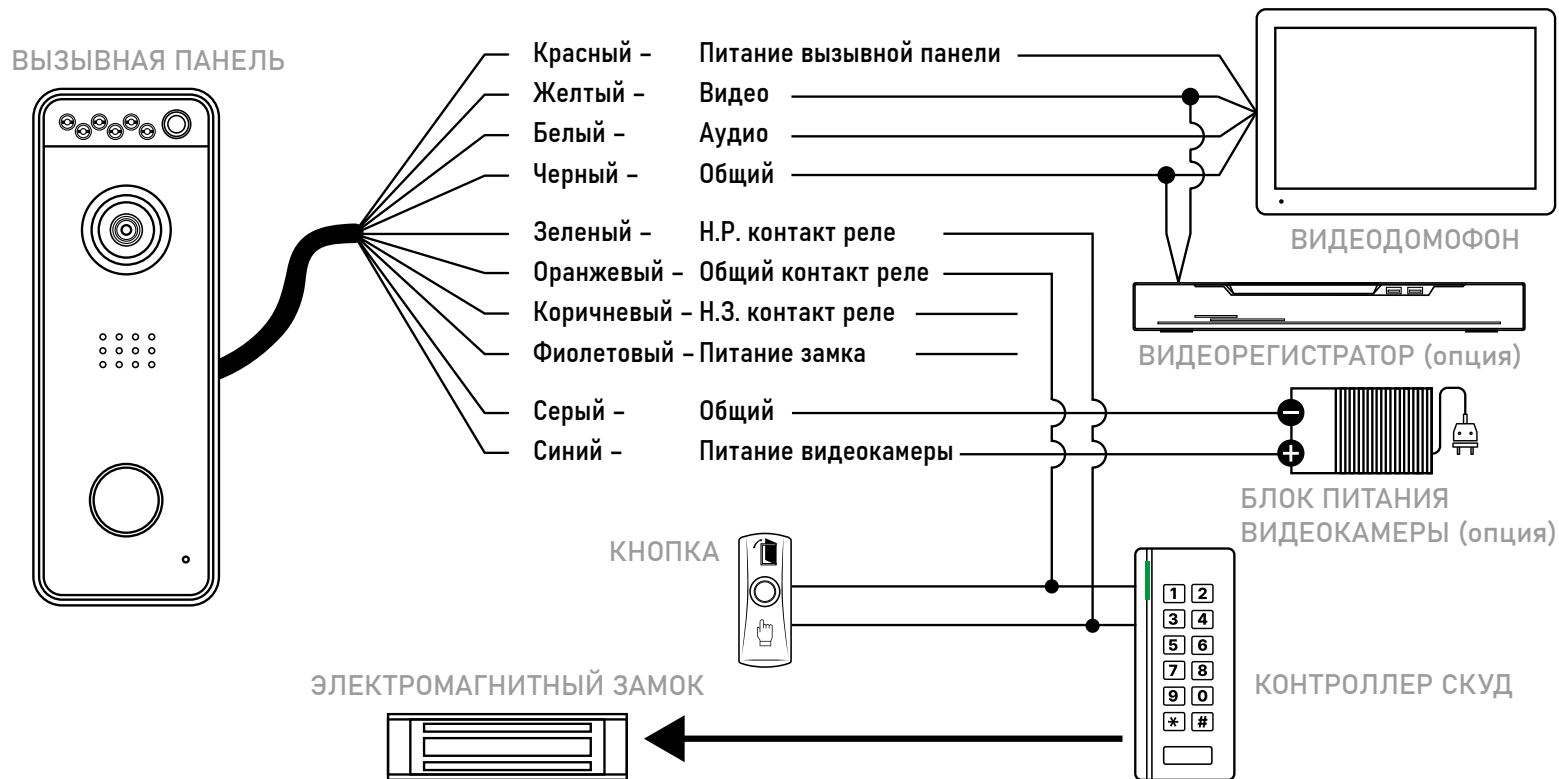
ВЫЗЫВНАЯ ПАНЕЛЬ

Красный – Питание вызывной панели
Желтый – Видео
Белый – Аудио
Черный – Общий
Зеленый – Н.Р. контакт реле
Оранжевый – Общий контакт реле
Коричневый – Н.З. контакт реле
Фиолетовый – Питание замка
Серый – Общий
Синий – Питание видеокамеры

ВИДЕОДОМОФОН

ВИДЕОРЕГИСТРАТОР (опция)

БЛОК ПИТАНИЯ ВИДЕОКАМЕРЫ (опция)

КНОПКА

1 2
3 4
5 6
7 8
9 0
* #

ЭЛЕКТРОМАГНИТНЫЙ ЗАМОК

КОНТРОЛЛЕР СКУД